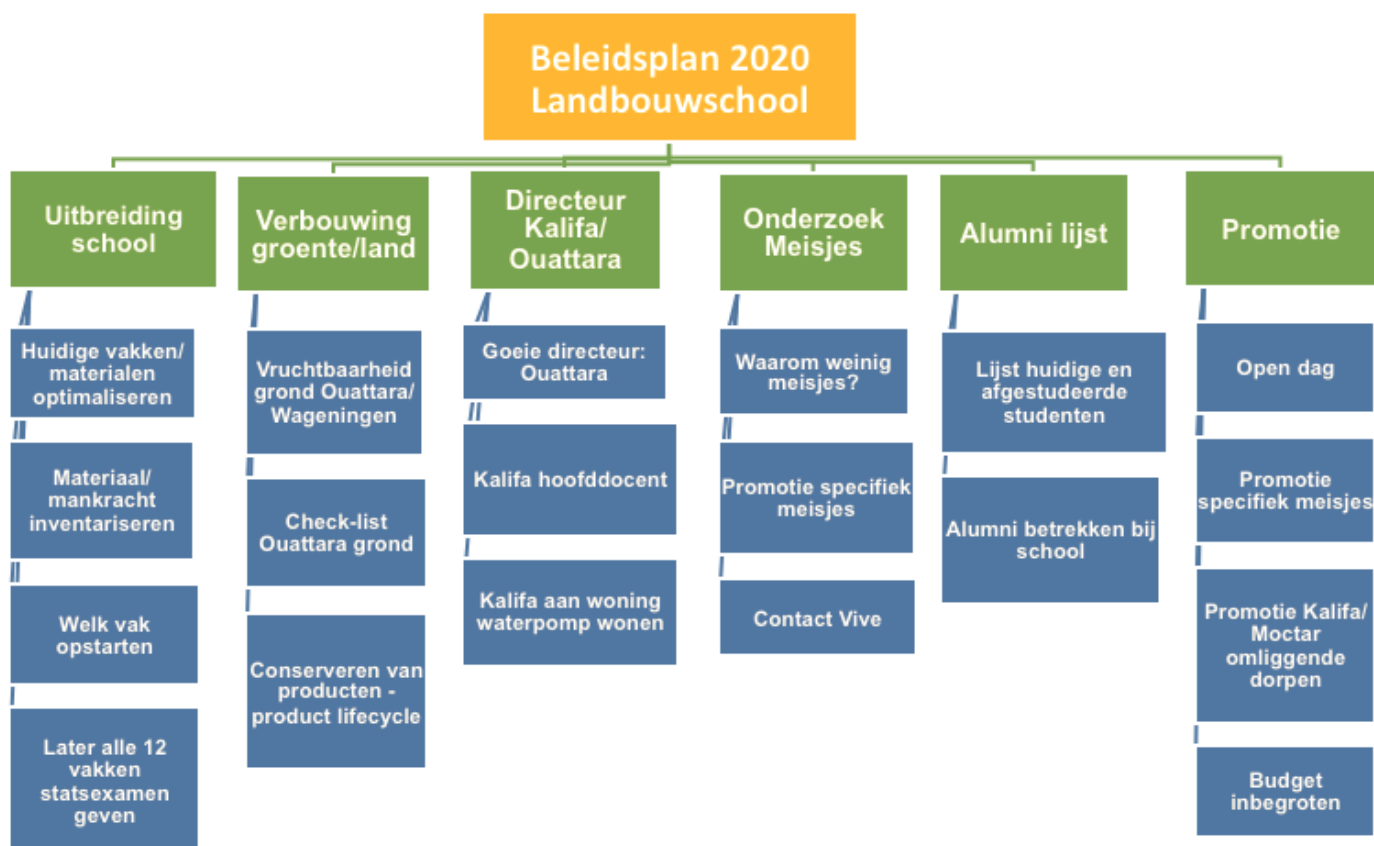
Beleidsplan 2020
Landbouwschool

Uitbreiding school

Huidige vakken/ materialen optimaliseren

Materiaal/ mankracht inventariseren

Welk vak opstarten

Later alle 12 vakken statsexamen geven

Verbouwing groente/land

Vruchtbaarheid grond Ouattara/ Wageningen

Check-list Ouattara grond

Conserveren van producten - product lifecycle

Directeur Kalifa/ Ouattara

Goeie directeur: Ouattara

Kalifa hoofddocent

Kalifa aan woning waterpomp wonen

Onderzoek Meisjes

Waarom weinig meisjes?

Promotie specifiek meisjes

Contact Vive

Alumni lijst

Lijst huidige en afgestudeerde studenten

Alumni betrekken bij school

Promotie

Open dag

Promotie specifiek meisjes

Promotie Kalifa/ Moctar omliggende dorpen

Budget inbegroten